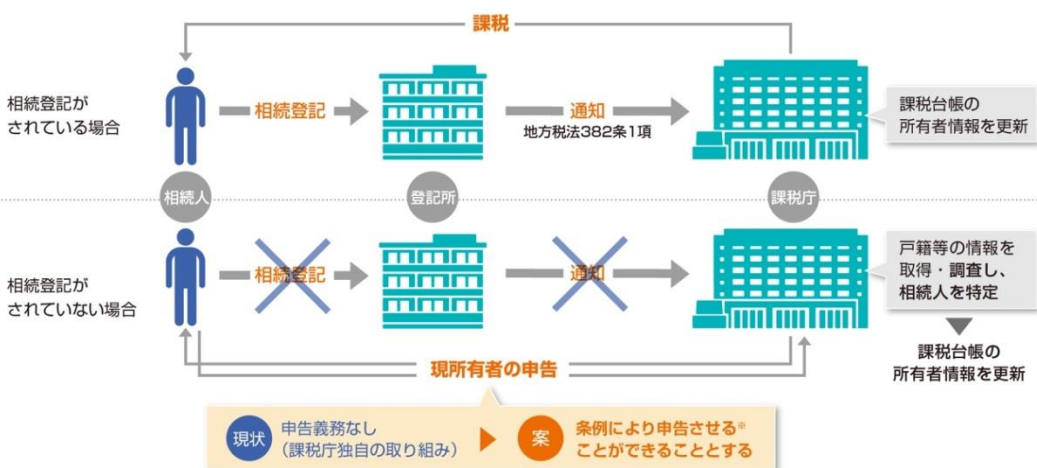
課税

相続登記がされている場合

相続登記

通知

地方税法382条1項

課税台帳の所有者情報を更新

相続人

登記所

課税庁

相続登記がされていない場合

相続登記

通知

戸籍等の情報を取得・調査し、相続人を特定

課税台帳の所有者情報を更新

現所有者の申告

現状

申告義務なし（課税庁独自の取り組み）

案

条例により申告させる※ことができることとする